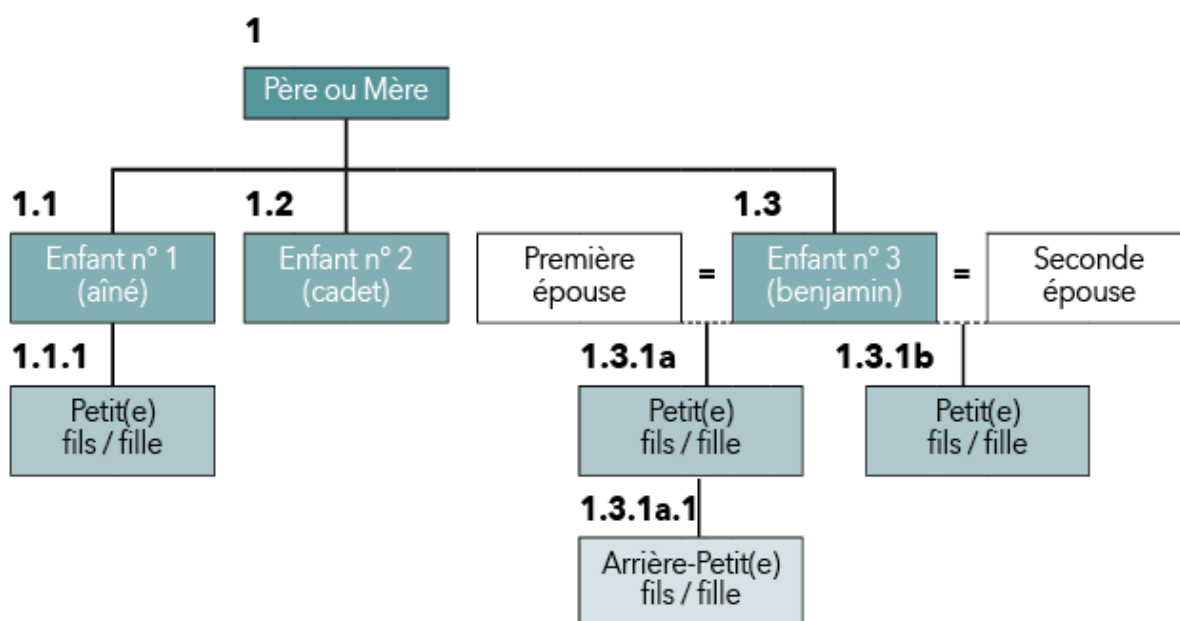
1

Père ou Mère

1.1

Enfant n° 1 (aîné)

1.2

Enfant n° 2 (cadet)

1.3

Première épouse

=

Enfant n° 3 (benjamin)

=

Seconde épouse

1.1.1

Petit(e) fils / fille

1.3.1a

Petit(e) fils / fille

1.3.1b

Petit(e) fils / fille

1.3.1a.1

Arrière-Petit(e) fils / fille